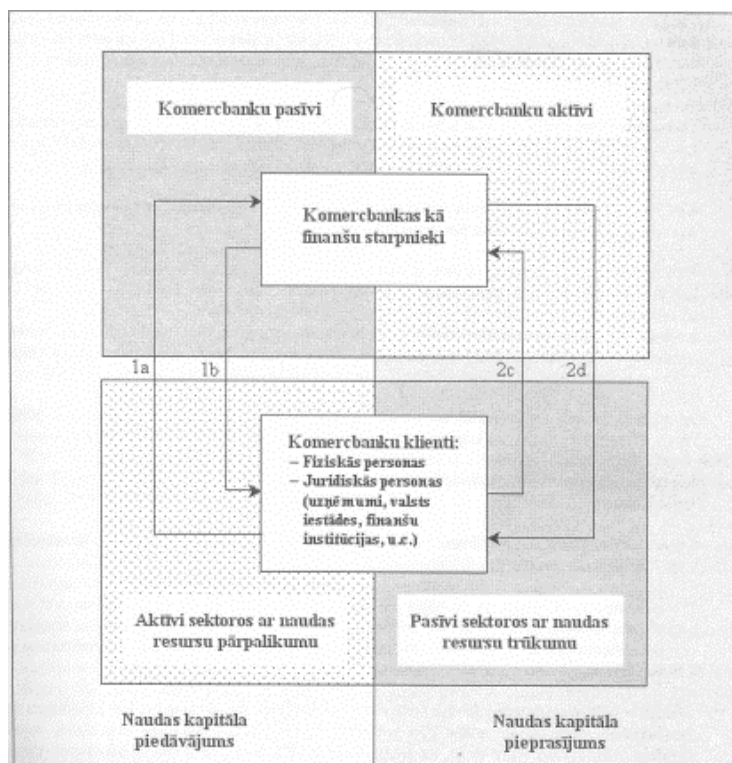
Komercbanku pasīvi

Komercbanku aktīvi

Komercbankas kā finanšu starpnieki

1a

1b

2c

2d

Komercbanku klienti:
– Fiziskās personas
– Juridiskās personas (uzņēmumi, valsts iestādes, finanšu institūcijas, u.c.)

Aktīvi sektoros ar naudas resursu pārpalikumu

Pasīvi sektoros ar naudas resursu trūkumu

Naudas kapitāla piedāvājums

Naudas kapitāla pieprasījums